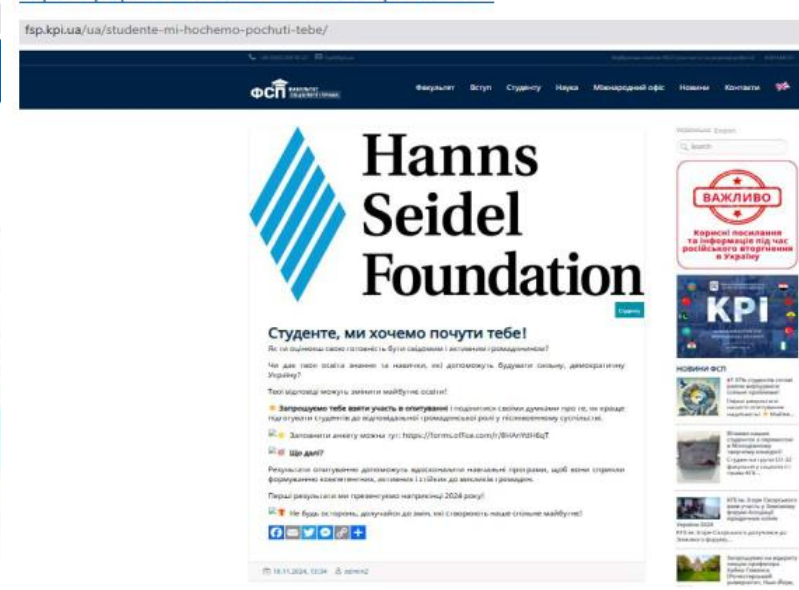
fsp.kpi.ua/ua/studente-mi-hochemo-pochuti-tebe/

ФСП

Факультет Вступ Студенту Наука Міжнародний офіс Новини Контакти

Hanns Seidel Foundation

Студенту

Студенте, ми хочемо почути тебе!

Як ти оцінюєш свою готовність бути свідомим і активним громадянином?

Чи дає твоя освіта знання та навички, які допоможуть будувати сильну, демократичну Україну?

Твої відповіді можуть змінити майбутнє освіти!

Запрошуємо тебе взяти участь в опитуванні і поділитися своїми думками про те, як краще підготувати студентів до відповідальної громадянської ролі у післявоєнному суспільстві.

Заповнити анкету можна тут: https://forms.office.com/r/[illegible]

Що далі?

Результати опитування допоможуть вдосконалити навчальні програми, щоб вони сприяли формуванню компетентних, активних і стійких до викликів громадян.

Перші результати ми презентуємо наприкінці 2024 року!

Не будь осторонь, долучайся до змін, які створюють наше спільне майбутнє!

18.11.2024, 12:34 admin2

Search

ВАЖЛИВО

Корисні посилання та інформація під час російського вторгнення в Україну

KPI

НОВИНИ ФСП